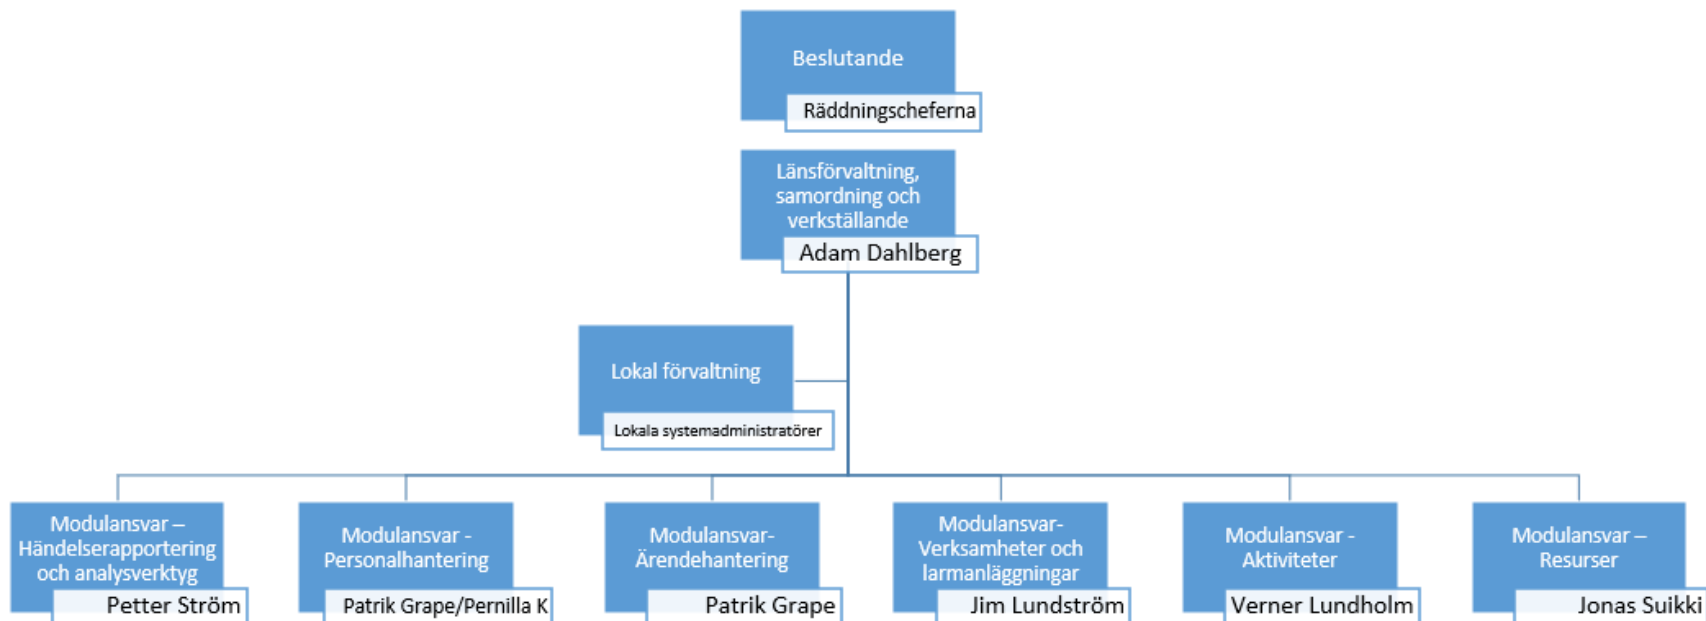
Beslutande
Räddningscheferna

Länsförvaltning, samordning och verkställande
Adam Dahlberg

Lokal förvaltning
Lokala systemadministratörer

Modulansvar – Händelserapportering och analysverktyg
Petter Ström

Modulansvar - Personalhantering
Patrik Grape/Pernilla K

Modulansvar- Ärendehantering
Patrik Grape

Modulansvar- Verksamheter och larmanläggningar
Jim Lundström

Modulansvar - Aktiviteter
Verner Lundholm

Modulansvar – Resurser
Jonas Suikki